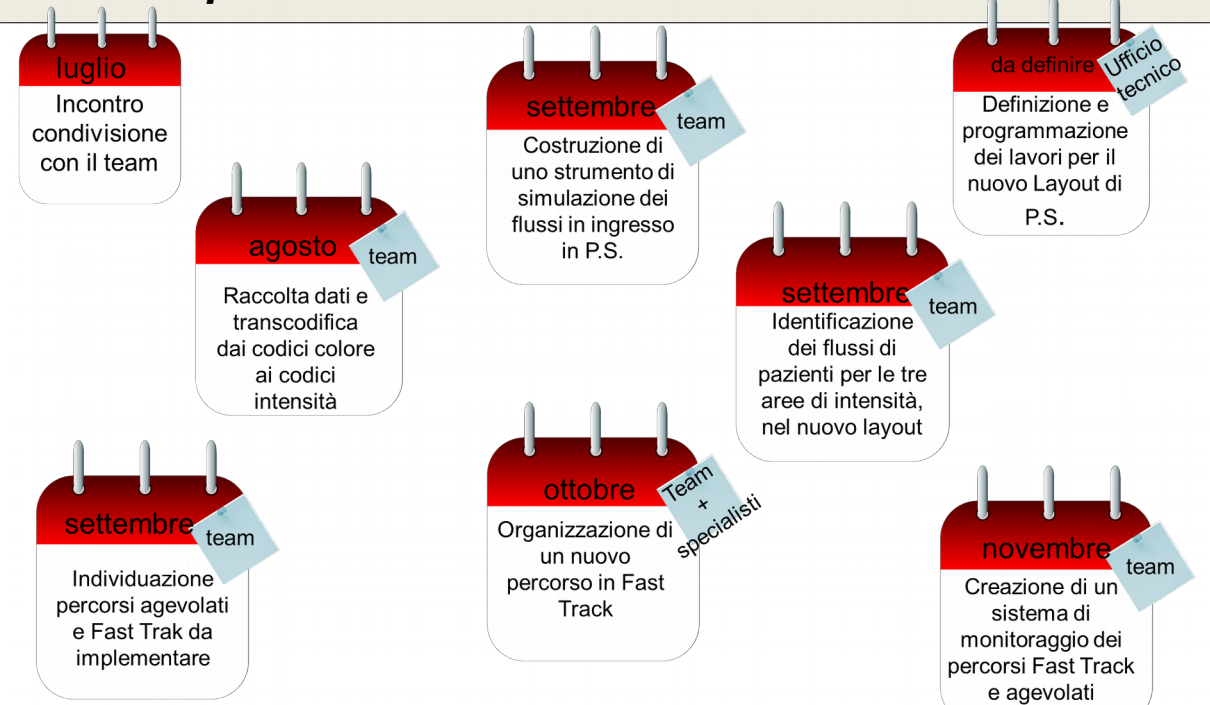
luglio
Incontro condivisione con il team

agosto
team
Raccolta dati e transcodifica dai codici colore ai codici intensità

settembre
team
Individuazione percorsi agevolati e Fast Trak da implementare

settembre
team
Costruzione di uno strumento di simulazione dei flussi in ingresso in P.S.

ottobre
Team + specialisti
Organizzazione di un nuovo percorso in Fast Track

da definire
Ufficio tecnico
Definizione e programmazione dei lavori per il nuovo Layout di P.S.

settembre
team
Identificazione dei flussi di pazienti per le tre aree di intensità, nel nuovo layout

novembre
team
Creazione di un sistema di monitoraggio dei percorsi Fast Track e agevolati